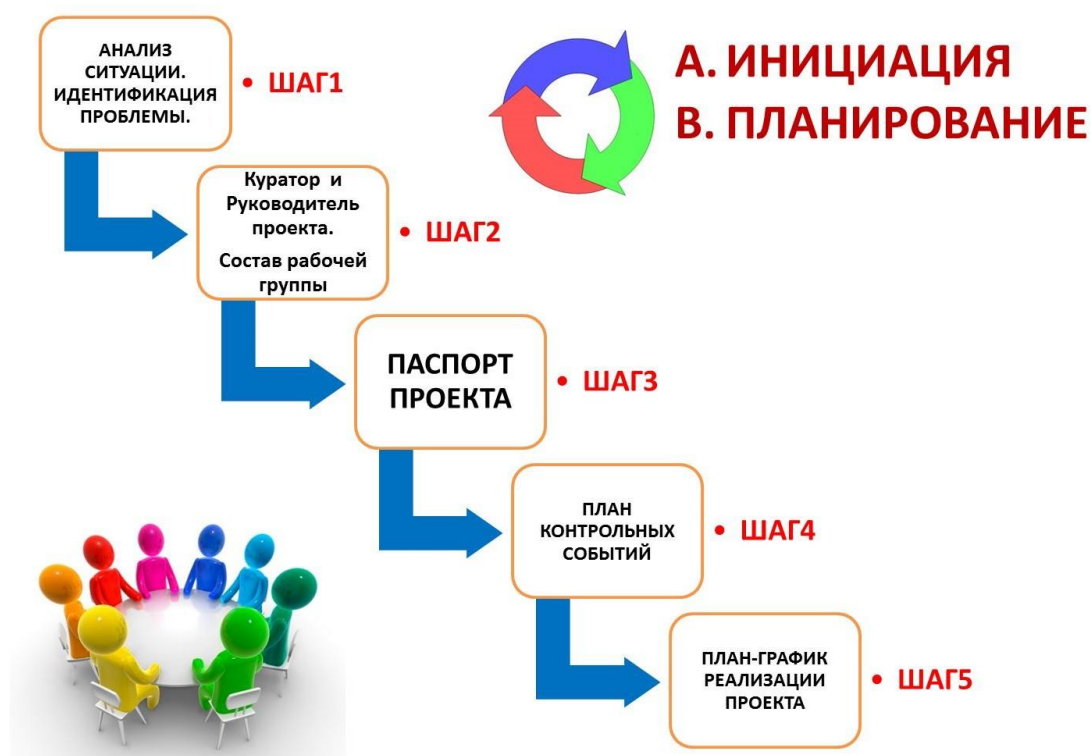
А. ИНИЦИАЦИЯ
В. ПЛАНИРОВАНИЕ

АНАЛИЗ СИТУАЦИИ. ИДЕНТИФИКАЦИЯ ПРОБЛЕМЫ.

• ШАГ1

Куратор и Руководитель проекта.

Состав рабочей группы

• ШАГ2

ПАСПОРТ ПРОЕКТА

• ШАГ3

ПЛАН КОНТРОЛЬНЫХ СОБЫТИЙ

• ШАГ4

ПЛАН-ГРАФИК РЕАЛИЗАЦИИ ПРОЕКТА

• ШАГ5